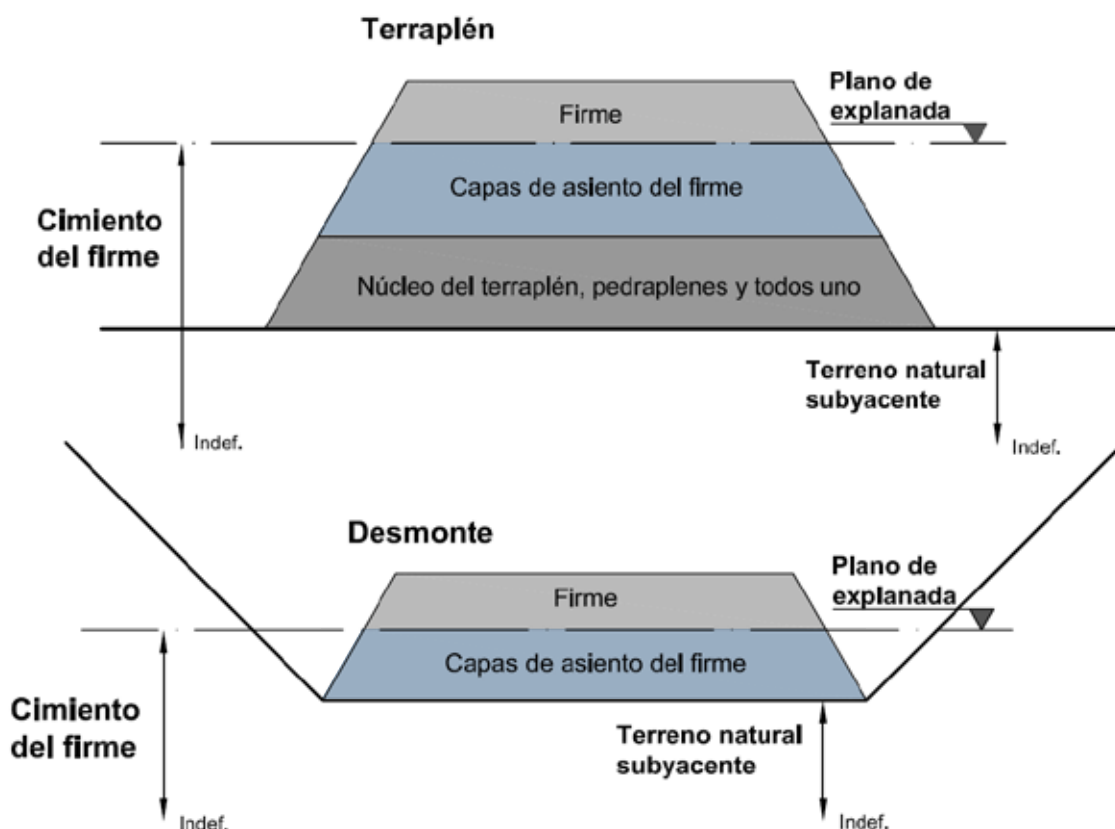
Terraplén

Plano de explanada

Firme

Capas de asiento del firme

Cimiento del firme

Núcleo del terraplén, pedraplenes y todos uno

Terreno natural subyacente

Indef.

Indef.

Desmonte

Plano de explanada

Firme

Capas de asiento del firme

Cimiento del firme

Terreno natural subyacente

Indef.

Indef.